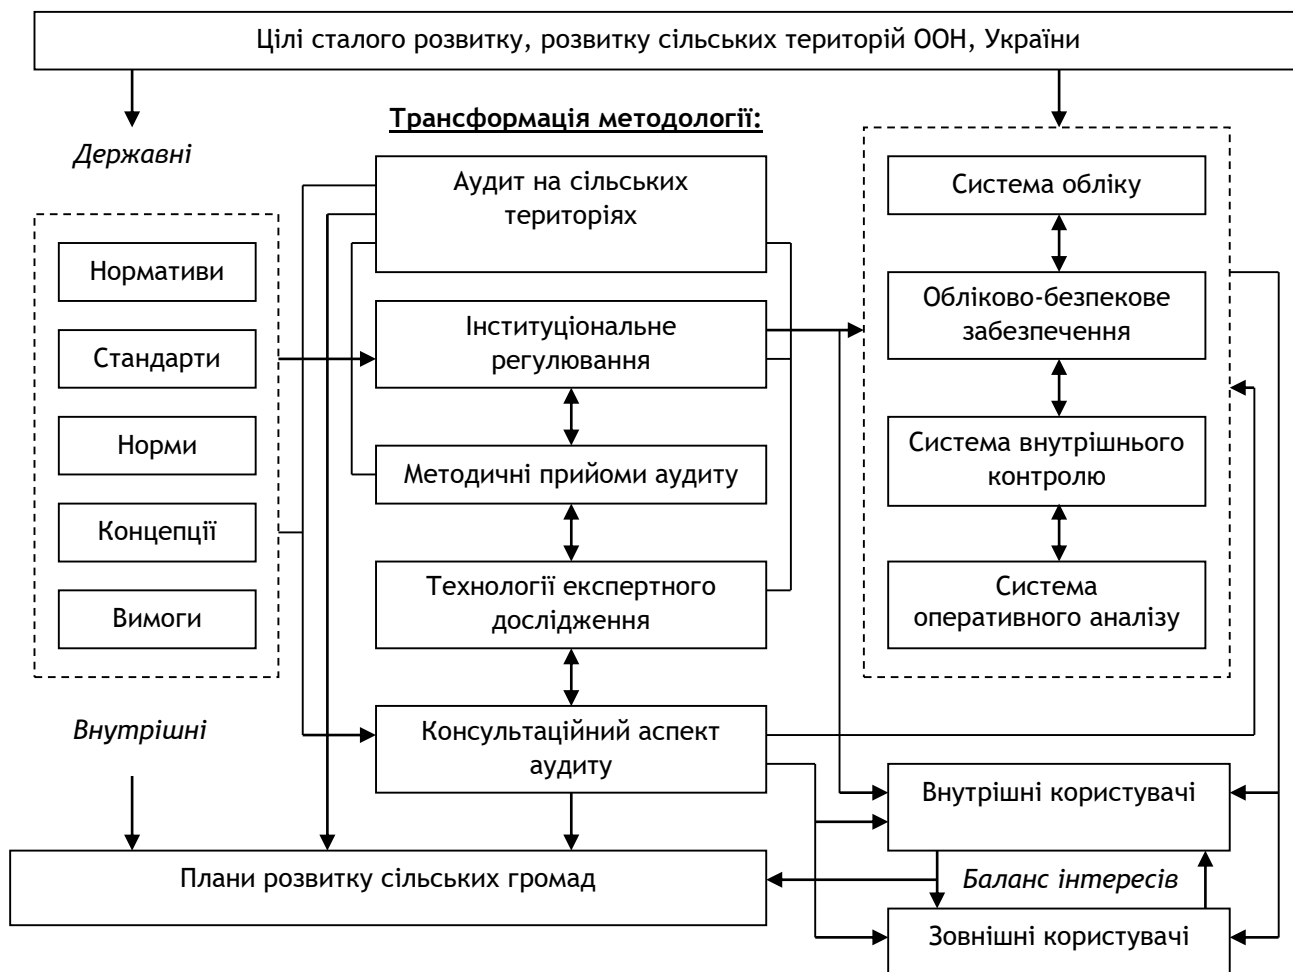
Цілі сталого розвитку, розвитку сільських територій ООН, України

Трансформація методології:

Державні

Нормативи

Стандарти

Норми

Концепції

Вимоги

Внутрішні

Аудит на сільських територіях

Інституціональне регулювання

Методичні прийоми аудиту

Технології експертного дослідження

Консультаційний аспект аудиту

Система обліку

Обліково-безпекове забезпечення

Система внутрішнього контролю

Система оперативного аналізу

Внутрішні користувачі

Баланс інтересів

Зовнішні користувачі

Плани розвитку сільських громад